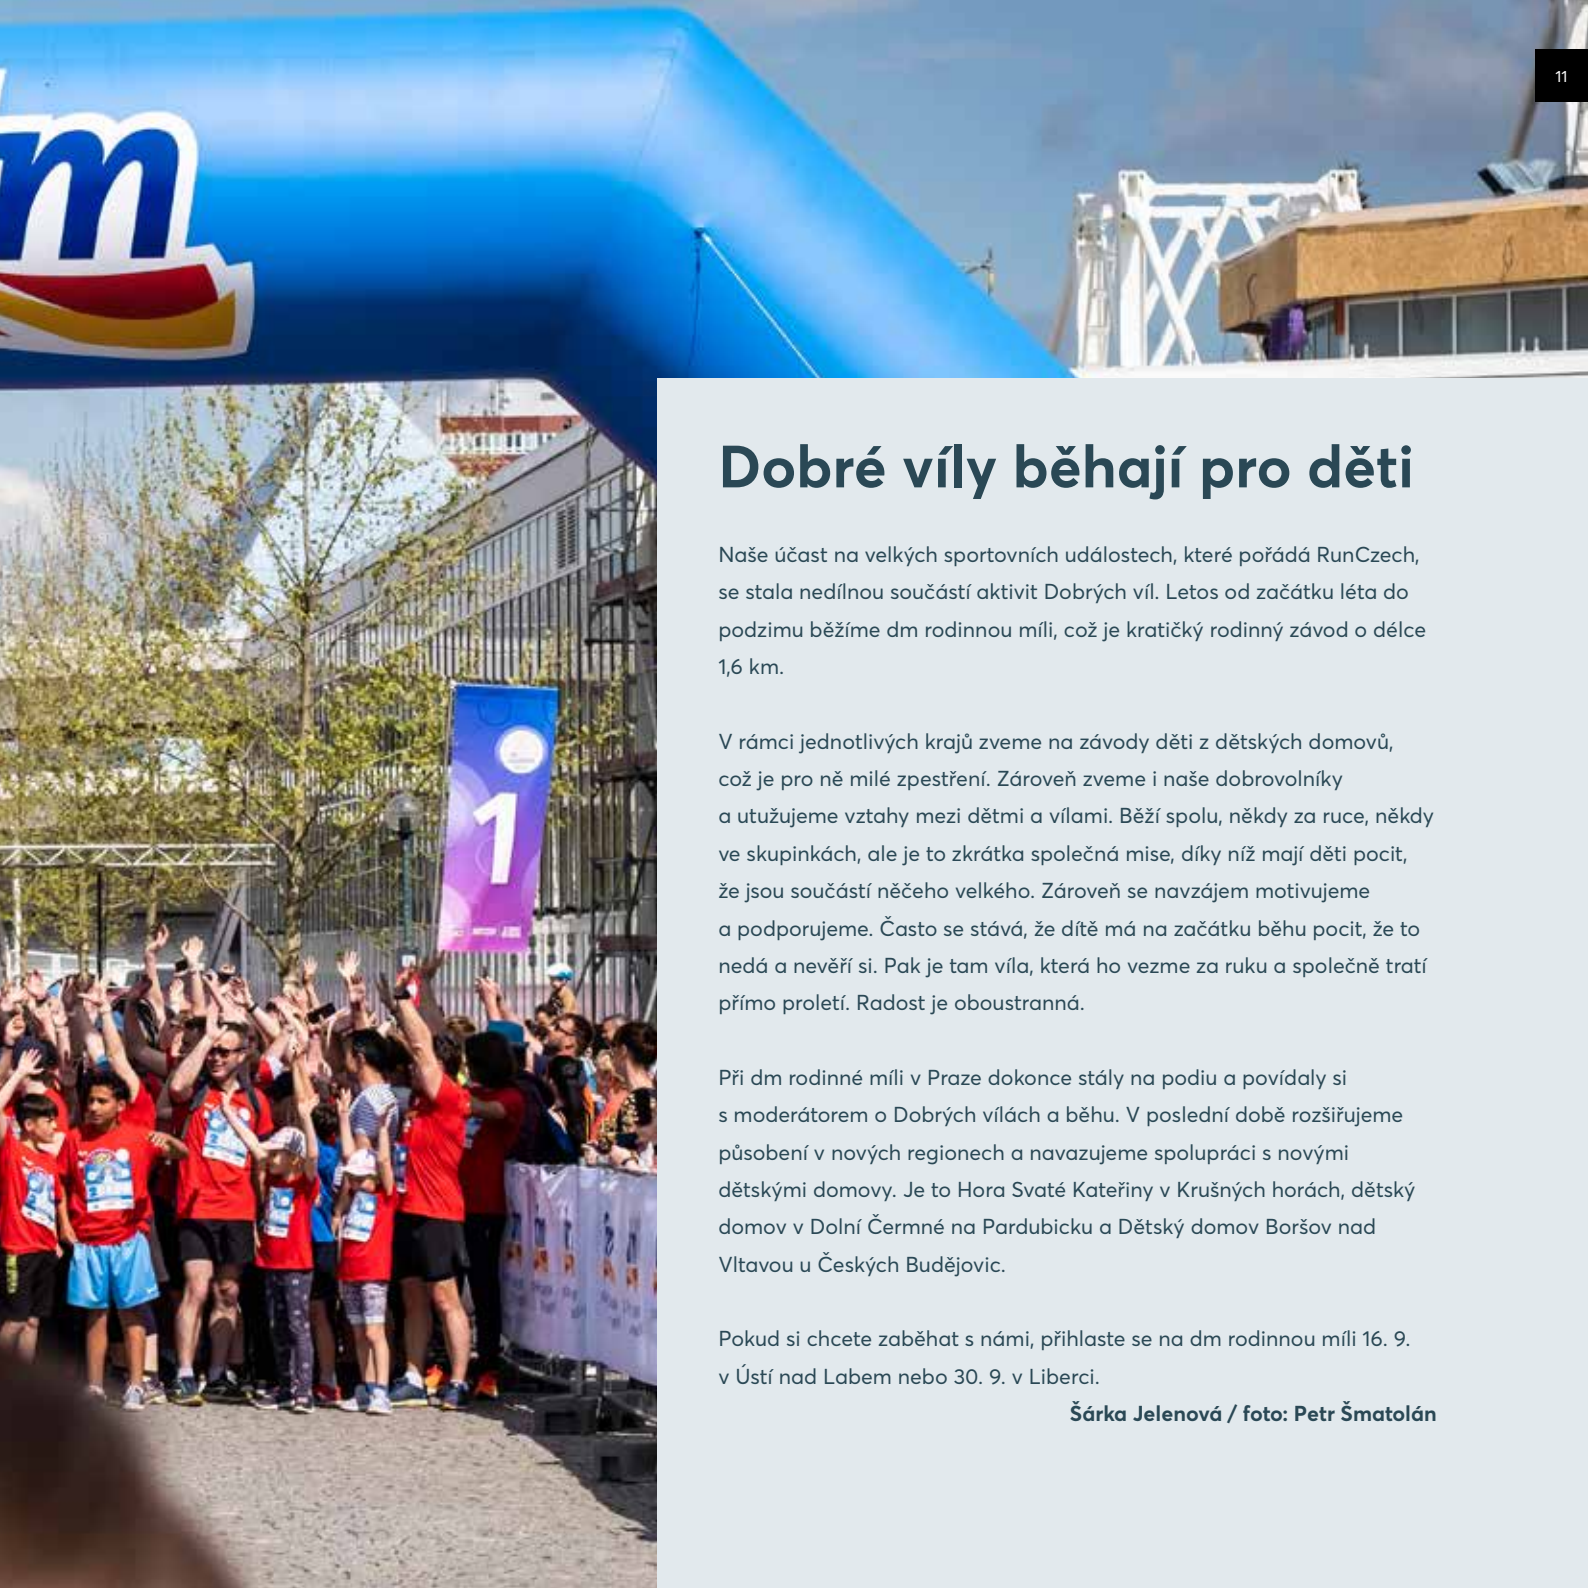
11

dm

1

Dobré víly běhají pro děti

Naše účast na velkých sportovních událostech, které pořádá RunCzech, se stala nedílnou součástí aktivit Dobrých víl. Letos od začátku léta do podzimu běžíme dm rodinnou míli, což je kratičký rodinný závod o délce 1,6 km.

V rámci jednotlivých krajů zveme na závody děti z dětských domovů, což je pro ně milé zpestření. Zároveň zveme i naše dobrovolníky a utužujeme vztahy mezi dětmi a vílami. Běží spolu, někdy za ruce, někdy ve skupinkách, ale je to zkrátka společná mise, díky níž mají děti pocit, že jsou součástí něčeho velkého. Zároveň se navzájem motivujeme a podporujeme. Často se stává, že dítě má na začátku běhu pocit, že to nedá a nevěří si. Pak je tam víla, která ho vezme za ruku a společně tratí přímo proletí. Radost je oboustranná.

Při dm rodinné míli v Praze dokonce stály na podiu a povídaly si s moderátorem o Dobrých vílách a běhu. V poslední době rozšiřujeme působení v nových regionech a navazujeme spolupráci s novými dětskými domovy. Je to Hora Svaté Kateřiny v Krušných horách, dětský domov v Dolní Čermné na Pardubicku a Dětský domov Boršov nad Vltavou u Českých Budějovic.

Pokud si chcete zaběhat s námi, přihlaste se na dm rodinnou míli 16. 9. v Ústí nad Labem nebo 30. 9. v Liberci.

Šárka Jelenová / foto: Petr Šmatolán